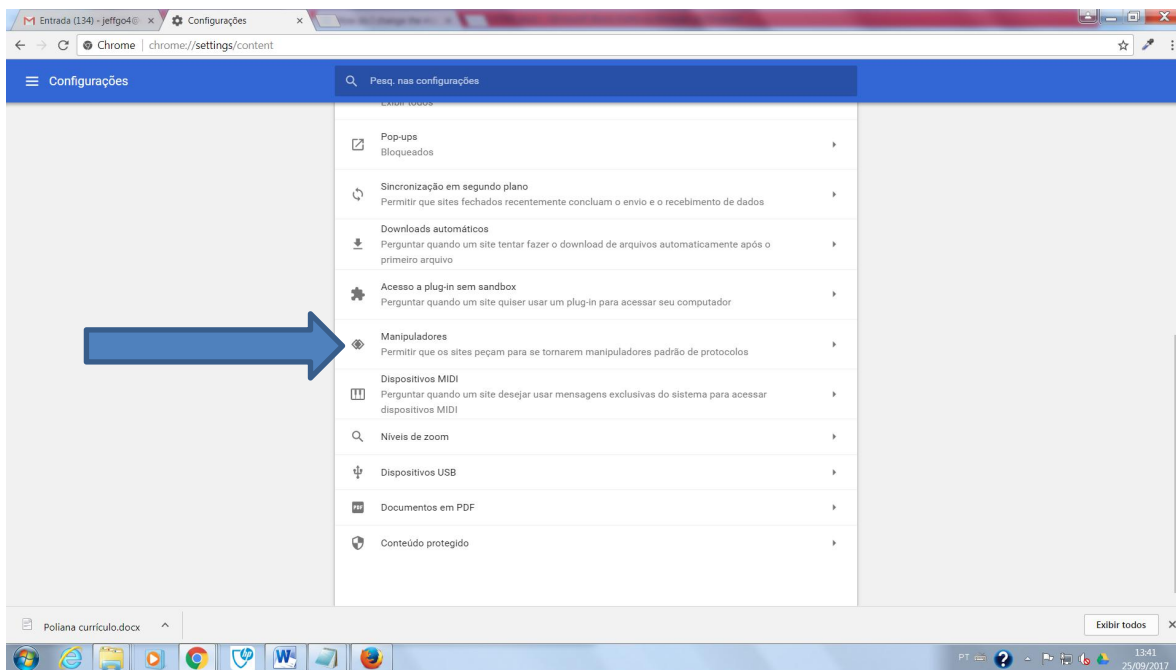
M Entrada (134) - jeffgo4@ ×
Configurações ×
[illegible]

Chrome | chrome://settings/content

Configurações

Pesq. nas configurações

Exibir todos

Pop-ups
Bloqueados

Sincronização em segundo plano
Permitir que sites fechados recentemente concluam o envio e o recebimento de dados

Downloads automáticos
Perguntar quando um site tentar fazer o download de arquivos automaticamente após o primeiro arquivo

Acesso a plug-in sem sandbox
Perguntar quando um site quiser usar um plug-in para acessar seu computador

Manipuladores
Permitir que os sites peçam para se tornarem manipuladores padrão de protocolos

Dispositivos MIDI
Perguntar quando um site desejar usar mensagens exclusivas do sistema para acessar dispositivos MIDI

Níveis de zoom

Dispositivos USB

Documentos em PDF

Conteúdo protegido

Poliana currículo.docx

Exibir todos

PT
13:41
25/09/2017